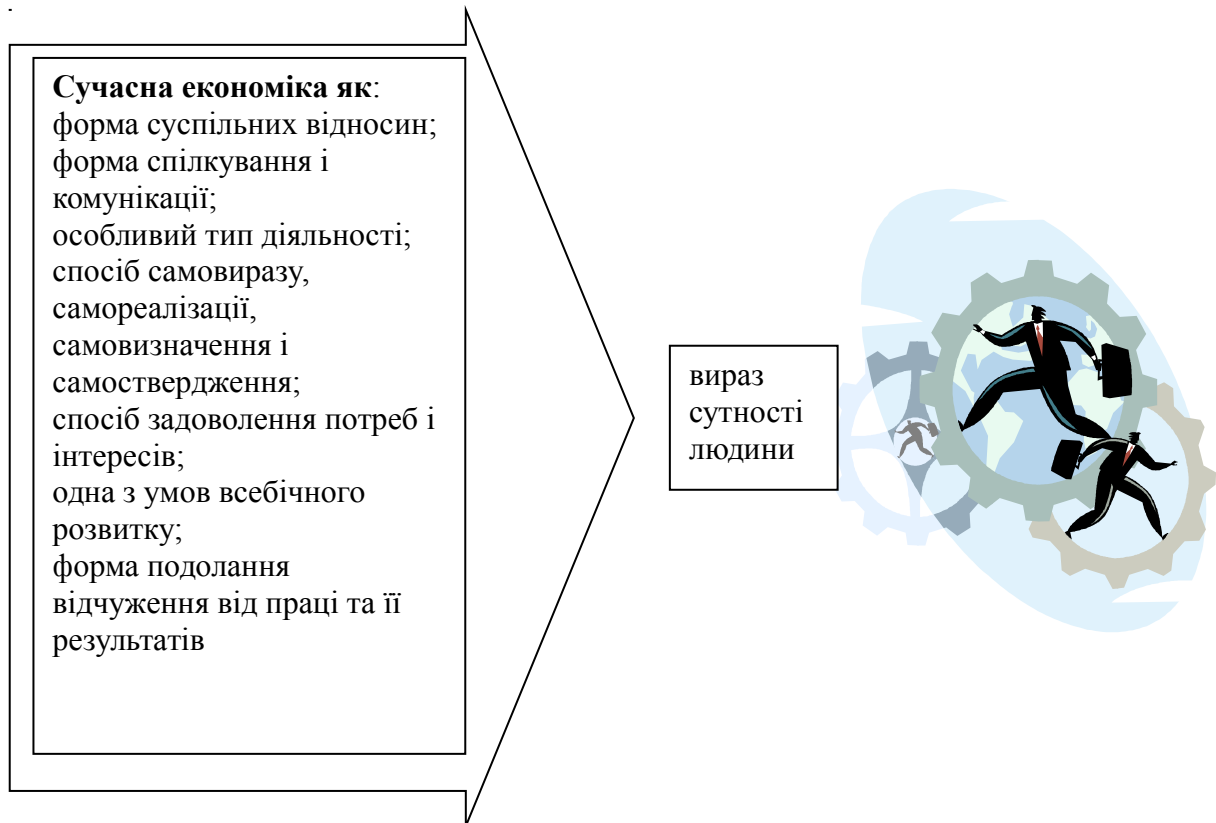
**Сучасна економіка як**:
форма суспільних відносин;
форма спілкування і комунікації;
особливий тип діяльності;
спосіб самовиразу, самореалізації, самовизначення і самоствердження;
спосіб задоволення потреб і інтересів;
одна з умов всебічного розвитку;
форма подолання відчуження від праці та її результатів

вираз сутності людини